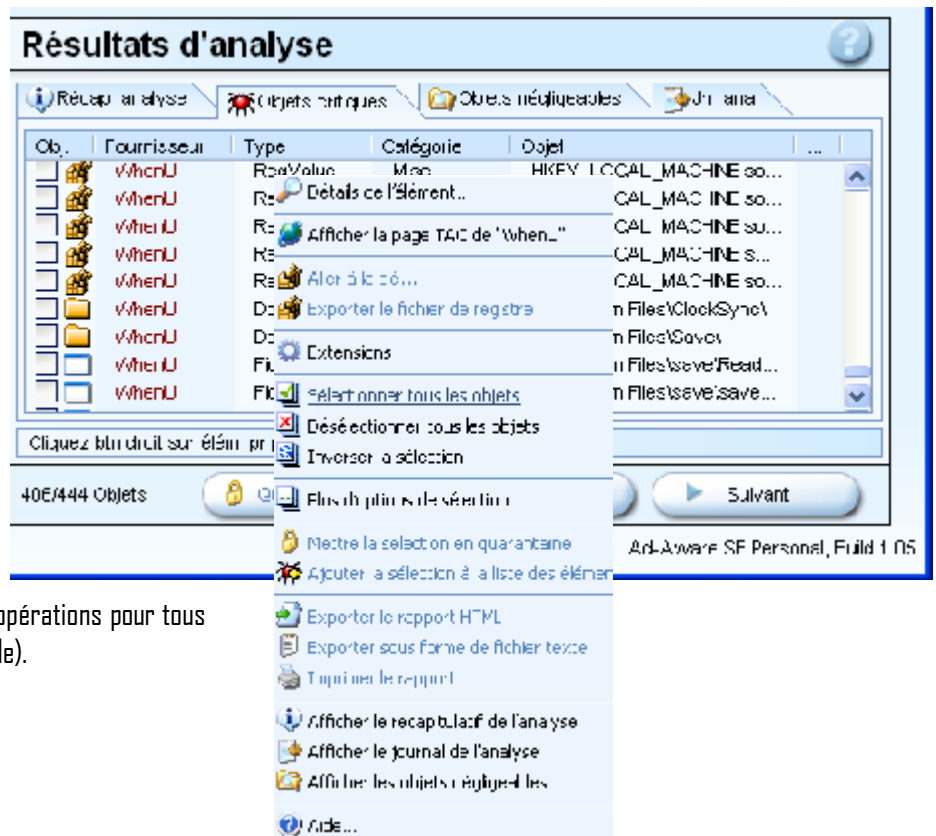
Résultats d'analyse

Récap. analyse | Objets critiques | Objets négligeables | Journal

| Ob. | Fournisseur | Type | Catégorie | Objet | ... |
|---|---|---|---|---|---|
| | WhenU | RegValue | Misc | HKEY_LOCAL_MACHINE:so... | |
| | WhenU | Re | | CAL_MACHINE:so... | |
| | WhenU | Re | | CAL_MACHINE:so... | |
| | WhenU | Re | | CAL_MACHINE:s... | |
| | WhenU | Re | | CAL_MACHINE:so... | |
| | WhenU | Di | | n Files\ClockSync\ | |
| | WhenU | Di | | n Files\Save\ | |
| | WhenU | Fi | | n Files\save\Read... | |
| | WhenU | Fi | | n Files\save\save... | |

Détails de l'élément...
Afficher la page TAC de "WhenU"
Aller à la clé...
Exporter le fichier de registre
Extensions
Sélectionner tous les objets
Désélectionner tous les objets
Inverser la sélection
Plus d'options de sélection
Mettre la sélection en quarantaine
Ajouter la sélection à la liste des élémen
Exporter le rapport HTML
Exporter sous forme de fichier texte
Imprimer le rapport
Afficher le récapitulatif de l'analyse
Afficher le journal de l'analyse
Afficher les objets négligeables
Aide...

Cliquez btn droit sur élém pr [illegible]

406/444 Objets
Q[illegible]
Suivant

Ad-Aware SE Personal, Build 1.05

opérations pour tous
le).